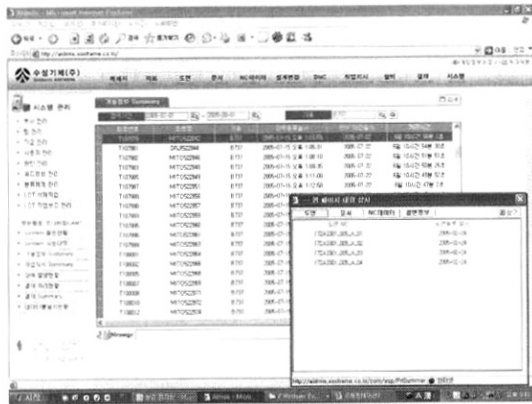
수성기계(주)

시스템 관리

http://aidmis.sssframe.co.kr/

도면

문서

NC데이터

설계변경

T10780
T10781
T10782
T10783
T10784
T10785
T10786
T10787
T10788
T10789
T10800
T10801
T10802
T10803
T10804
T10805
T10806
T10807
T10810
T10812

2005-07-22
2005-07-22
2005-07-22
2005-07-22
2005-07-22
2005-07-22

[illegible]

http://aidmis.sssframe.co.kr/com/asp/PrtSummar

시작